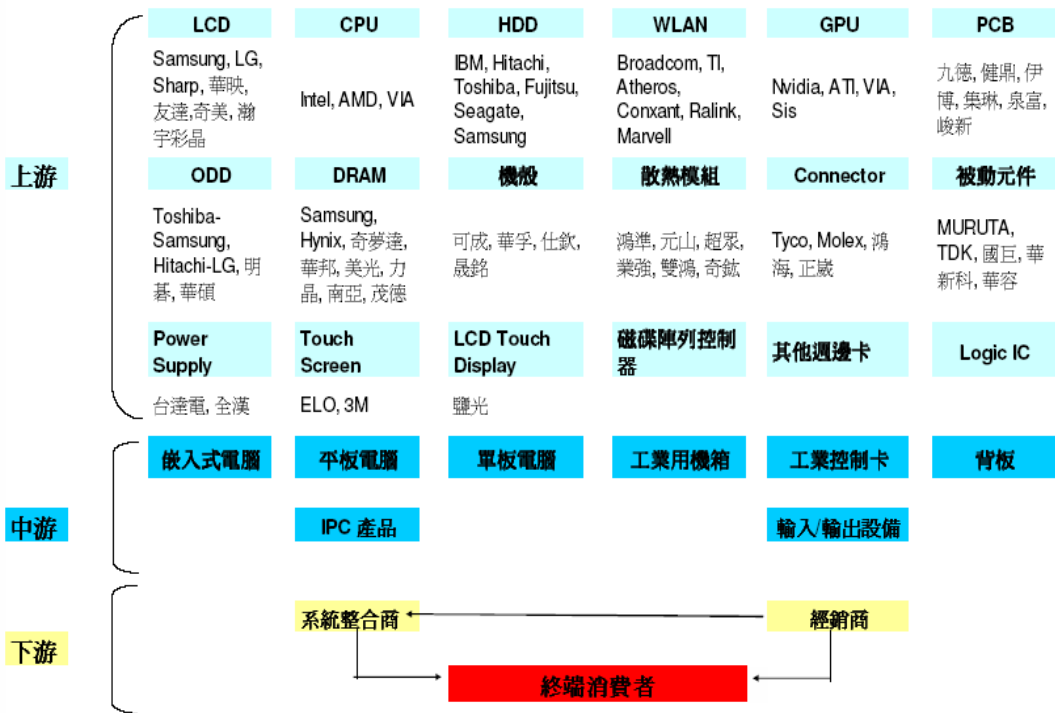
上游

LCD
Samsung, LG, Sharp, 華映, 友達,奇美, 瀚宇彩晶

CPU
Intel, AMD, VIA

HDD
IBM, Hitachi, Toshiba, Fujitsu, Seagate, Samsung

WLAN
Broadcom, TI, Atheros, Conxant, Ralink, Marvell

GPU
Nvidia, ATI, VIA, Sis

PCB
九德, 健鼎, 伊博, 集琳, 泉富, 峻新

ODD
Toshiba-Samsung, Hitachi-LG, 明碁, 華碩

DRAM
Samsung, Hynix, 奇夢達, 華邦, 美光, 力晶, 南亞, 茂德

機殼
可成, 華孚, 仕欽, 晟銘

散熱模組
鴻準, 元山, 超眾, 業強, 雙鴻, 奇鋐

Connector
Tyco, Molex, 鴻海, 正崴

被動元件
MURUTA, TDK, 國巨, 華新科, 華容

Power Supply
台達電, 全漢

Touch Screen
ELO, 3M

LCD Touch Display
鹽光

磁碟陣列控制器

其他週邊卡

Logic IC

中游

嵌入式電腦

平板電腦

單板電腦

工業用機箱

工業控制卡

背板

IPC 產品

輸入/輸出設備

下游

系統整合商

經銷商

終端消費者